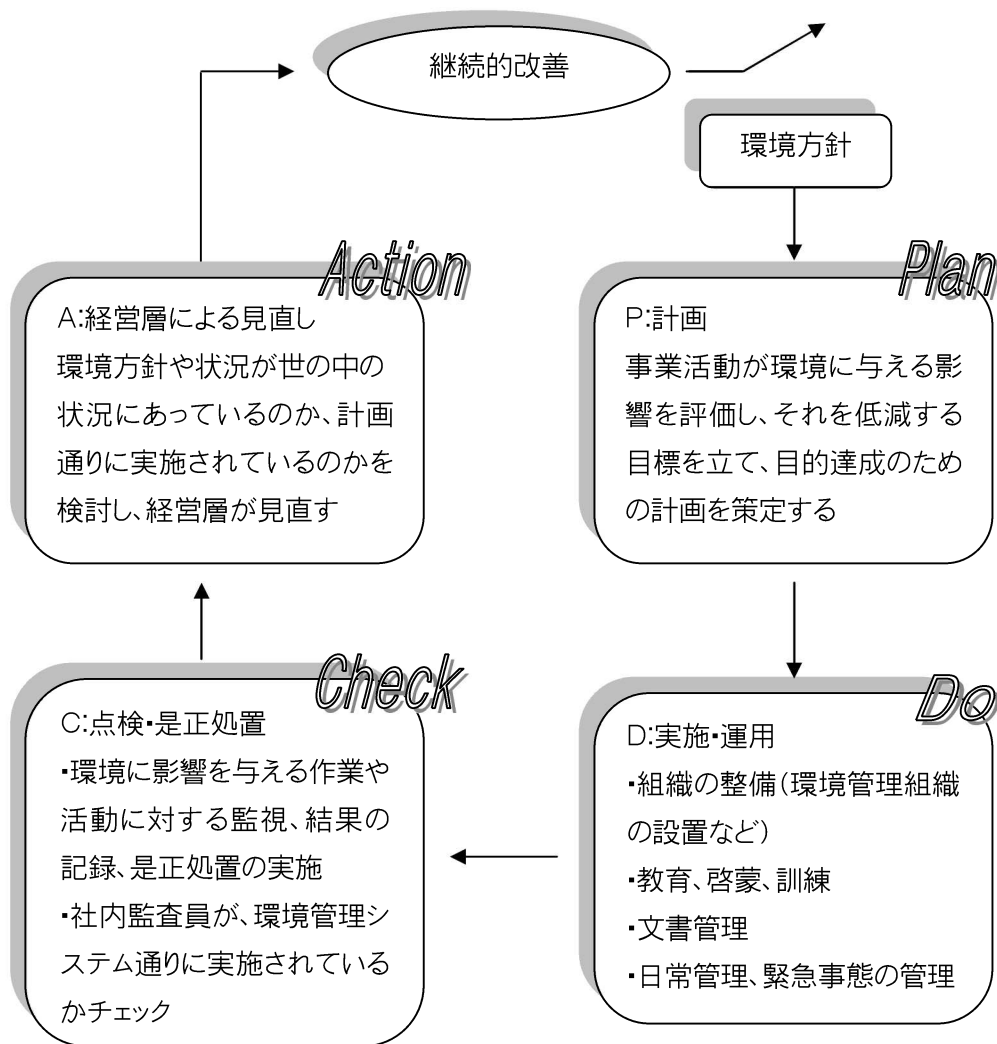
継続的改善

環境方針

Action

A:経営層による見直し
環境方針や状況が世の中の状況にあっているのか、計画通りに実施されているのかを検討し、経営層が見直す

Plan

P:計画
事業活動が環境に与える影響を評価し、それを低減する目標を立て、目的達成のための計画を策定する

Check

C:点検・是正処置
・環境に影響を与える作業や活動に対する監視、結果の記録、是正処置の実施
・社内監査員が、環境管理システム通りに実施されているかチェック

Do

D:実施・運用
・組織の整備(環境管理組織の設置など)
・教育、啓蒙、訓練
・文書管理
・日常管理、緊急事態の管理